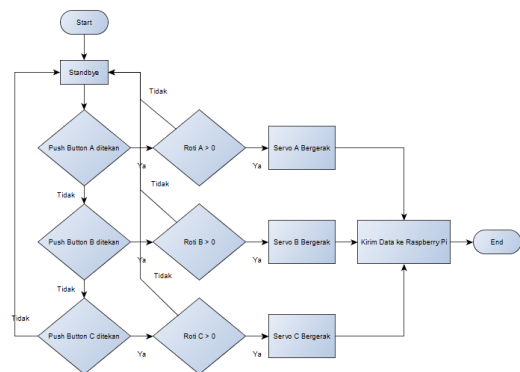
Start

Standbye

Tidak

Push Button A ditekan

Ya

Roti A > 0

Ya

Servo A Bergerak

Tidak

Tidak

Push Button B ditekan

Ya

Roti B > 0

Ya

Servo B Bergerak

Kirim Data ke Raspberry Pi

End

Tidak

Tidak

Tidak

Push Button C ditekan

Ya

Roti C > 0

Ya

Servo C Bergerak